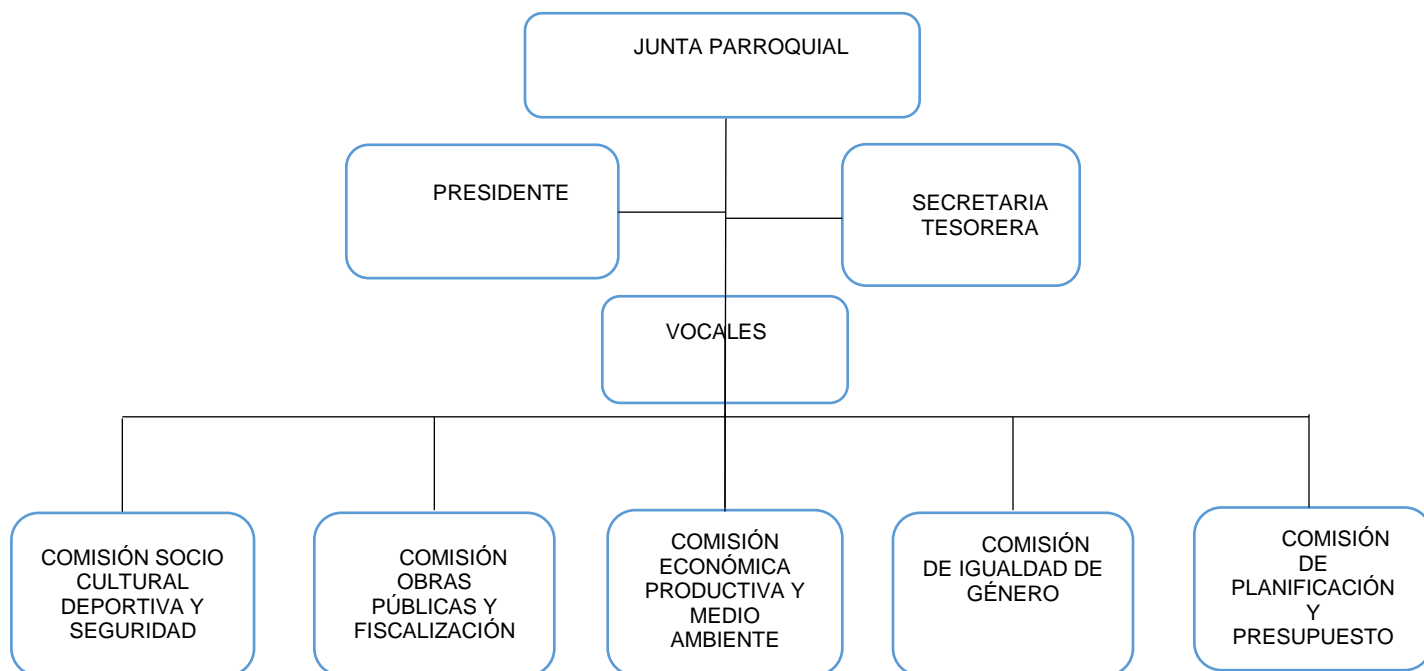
JUNTA PARROQUIAL

PRESIDENTE

SECRETARIA TESORERA

VOCALES

COMISIÓN SOCIO CULTURAL DEPORTIVA Y SEGURIDAD

COMISIÓN OBRAS PÚBLICAS Y FISCALIZACIÓN

COMISIÓN ECONÓMICA PRODUCTIVA Y MEDIO AMBIENTE

COMISIÓN DE IGUALDAD DE GÉNERO

COMISIÓN DE PLANIFICACIÓN Y PRESUPUESTO